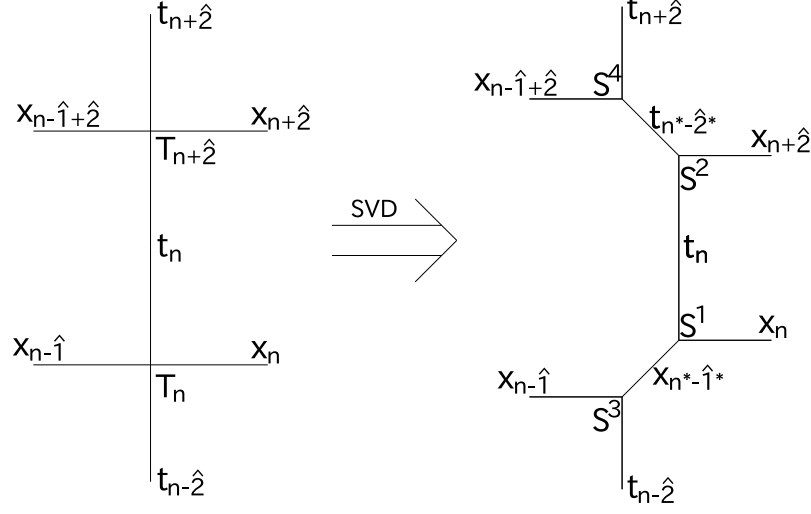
$t_{n+\hat{2}}$

$x_{n-\hat{1}+\hat{2}}$

$x_{n+\hat{2}}$

$T_{n+\hat{2}}$

$t_n$

$x_{n-\hat{1}}$

$x_n$

$T_n$

$t_{n-\hat{2}}$

SVD

$t_{n+\hat{2}}$

$x_{n-\hat{1}+\hat{2}}$

$S^4$

$t_{n^*-\hat{2}^*}$

$x_{n+\hat{2}}$

$S^2$

$t_n$

$S^1$

$x_n$

$x_{n-\hat{1}}$

$x_{n^*-\hat{1}^*}$

$S^3$

$t_{n-\hat{2}}$